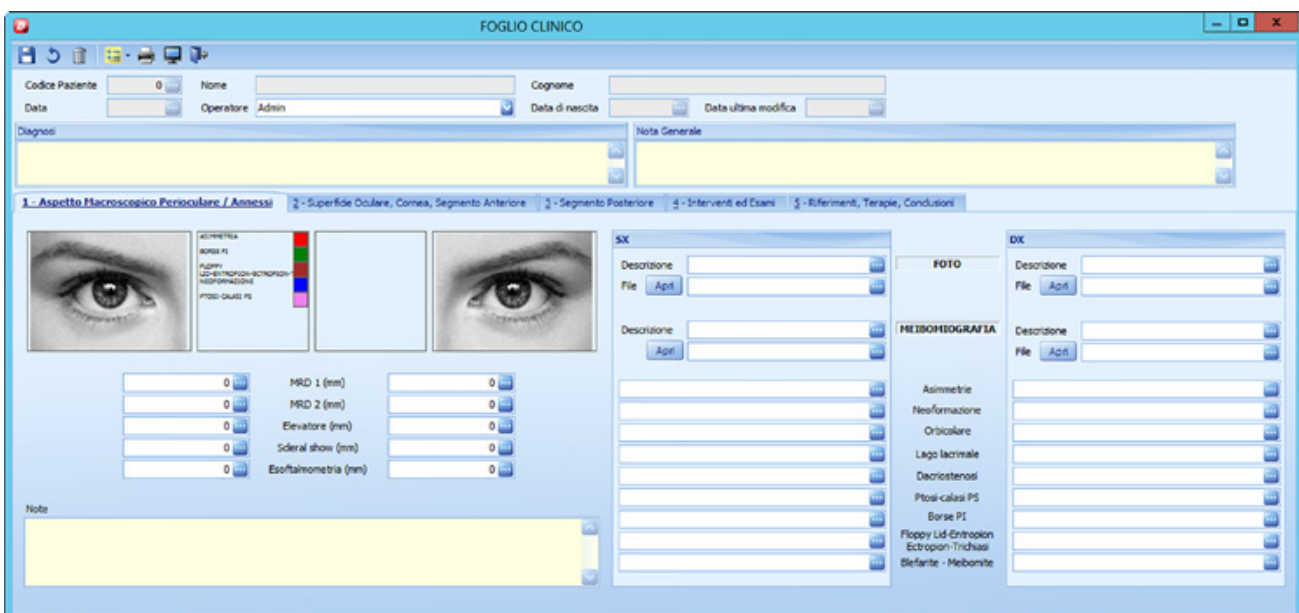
FOGLIO CLINICO

Codice Paziente 0
Nome
Cognome
Data
Operatore Admin
Data di nascita
Data ultima modifica

Diagnosi

Nota Generale

1 - Aspetto Macroscopico Perioculare / Annessi
2 - Superficie Oculare, Cornea, Segmento Anteriore
3 - Segmento Posteriore
4 - Interventi ed Esami
5 - Riferimenti, Terapie, Conclusioni

ASIMMETRIA
BORSE PI
FLOPPY LID-ENTROPION-ECTROPION-NEOFORMAZIONE
PTOSI-CALASI PS

0 MRD 1 (mm) 0
0 MRD 2 (mm) 0
0 Elevatore (mm) 0
0 Scleral show (mm) 0
0 Esoftalmometria (mm) 0

Note

SX
Descrizione
File Apri
Descrizione
Apri

FOTO
MEIBOMIOGRAFIA

DX
Descrizione
File Apri
Descrizione
File Apri

Asimmetrie
Neoformazione
Orbicolare
Lago lacrimale
Dacriostenosi
Ptosi-calasi PS
Borse PI
Floppy Lid-Entropion Ectropion-Trichiasi
Blefarite - Meibomite